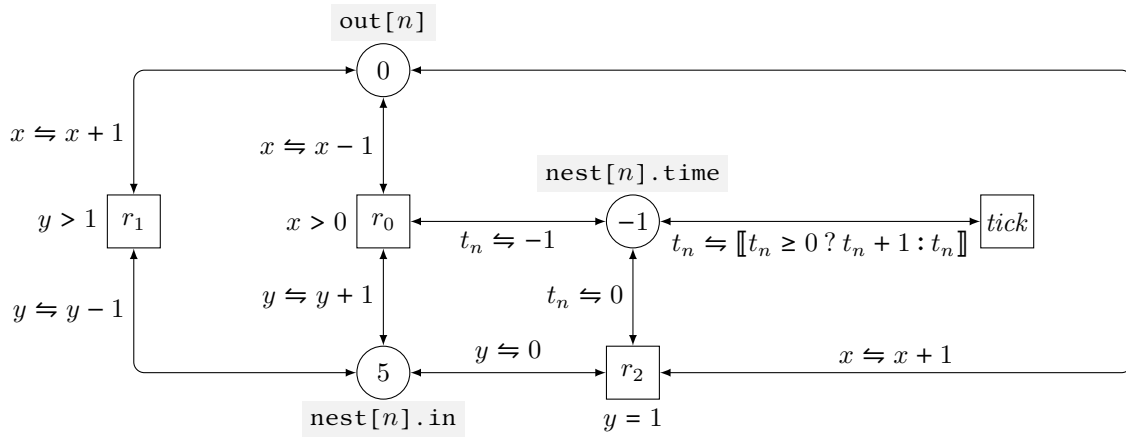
$\texttt{out}[n]$

$0$

$x \leftrightharpoons x+1$

$x \leftrightharpoons x-1$

$\texttt{nest}[n]\texttt{.time}$

$y > 1$ $r_1$

$x > 0$ $r_0$

$t_n \leftrightharpoons -1$

$-1$

$t_n \leftrightharpoons [\![t_n \geq 0 \,?\, t_n+1 : t_n]\!]$

$tick$

$y \leftrightharpoons y-1$

$y \leftrightharpoons y+1$

$t_n \leftrightharpoons 0$

$5$

$y \leftrightharpoons 0$

$r_2$

$x \leftrightharpoons x+1$

$\texttt{nest}[n]\texttt{.in}$

$y = 1$